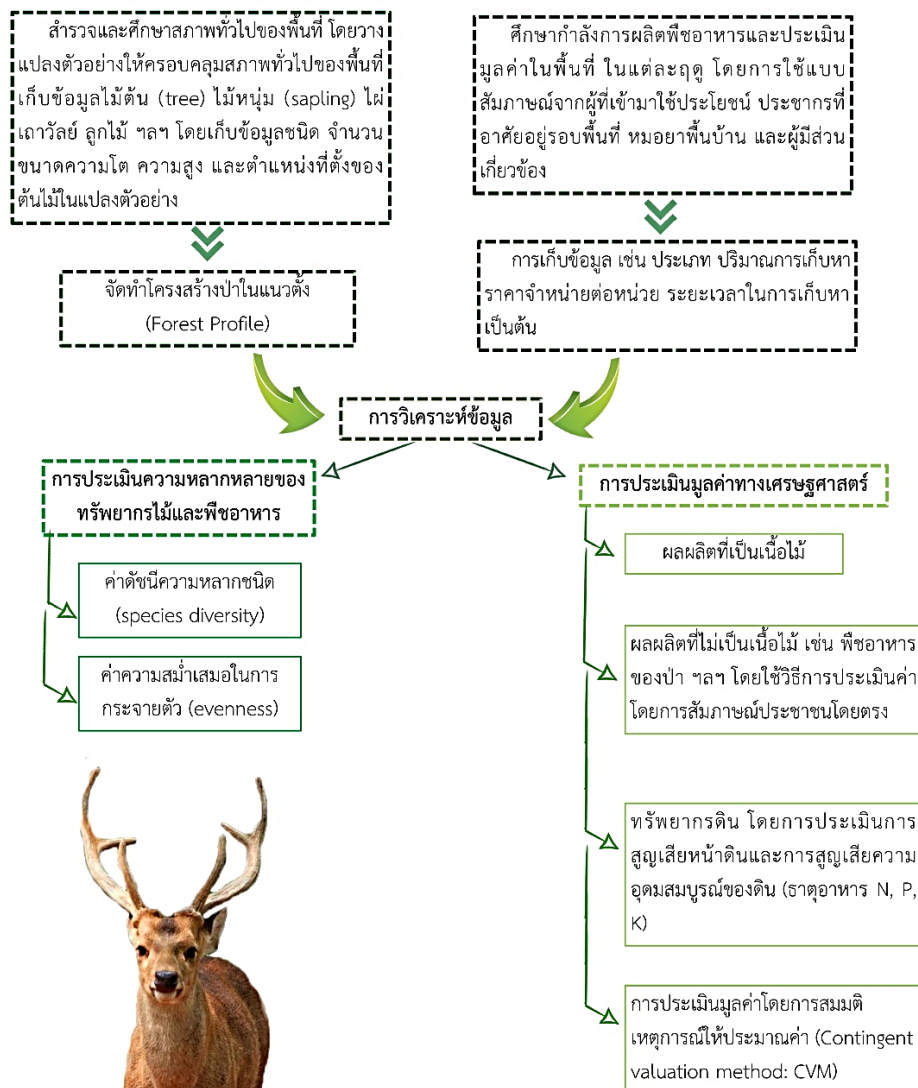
สำรวจและศึกษาสภาพทั่วไปของพื้นที่ โดยวางแปลงตัวอย่างให้ครอบคลุมสภาพทั่วไปของพื้นที่ เก็บข้อมูลไม้ต้น (tree) ไม้หนุ่ม (sapling) ไผ่ เถาวัลย์ ลูกไม้ ฯลฯ โดยเก็บข้อมูลชนิด จำนวน ขนาดความโต ความสูง และตำแหน่งที่ตั้งของต้นไม้ในแปลงตัวอย่าง

ศึกษากำลังการผลิตพืชอาหารและประเมินมูลค่าในพื้นที่ ในแต่ละฤดู โดยการใช้แบบสัมภาษณ์จากผู้ที่เข้ามาใช้ประโยชน์ ประชากรที่อาศัยอยู่รอบพื้นที่ หมอยาพื้นบ้าน และผู้มีส่วนเกี่ยวข้อง

จัดทำโครงสร้างป่าในแนวตั้ง (Forest Profile)

การเก็บข้อมูล เช่น ประเภท ปริมาณการเก็บหา ราคาจำหน่ายต่อหน่วย ระยะเวลาในการเก็บหา เป็นต้น

การวิเคราะห์ข้อมูล

การประเมินความหลากหลายของทรัพยากรไม้และพืชอาหาร

ค่าดัชนีความหลากชนิด (species diversity)

ค่าความสม่ำเสมอในการกระจายตัว (evenness)

การประเมินมูลค่าทางเศรษฐศาสตร์

ผลผลิตที่เป็นเนื้อไม้

ผลผลิตที่ไม่เป็นเนื้อไม้ เช่น พืชอาหารของป่า ฯลฯ โดยใช้วิธีการประเมินค่าโดยการสัมภาษณ์ประชาชนโดยตรง

ทรัพยากรดิน โดยการประเมินการสูญเสียหน้าดินและการสูญเสียความอุดมสมบูรณ์ของดิน (ธาตุอาหาร N, P, K)

การประเมินมูลค่าโดยการสมมติเหตุการณ์ให้ประมาณค่า (Contingent valuation method: CVM)